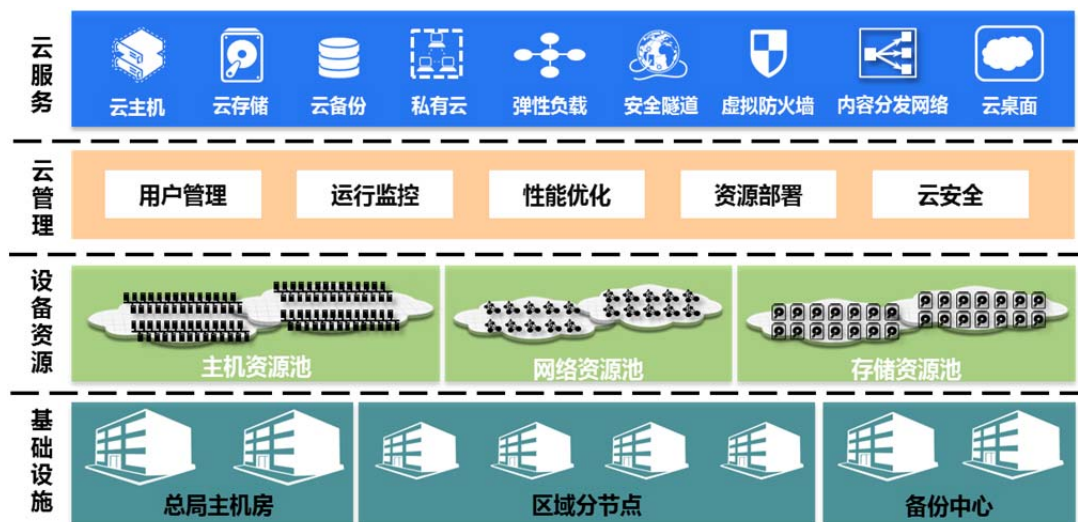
云服务

云主机 云存储 云备份 私有云 弹性负载 安全隧道 虚拟防火墙 内容分发网络 云桌面

云管理

用户管理 运行监控 性能优化 资源部署 云安全

设备资源

主机资源池 网络资源池 存储资源池

基础设施

总局主机房 区域分节点 备份中心